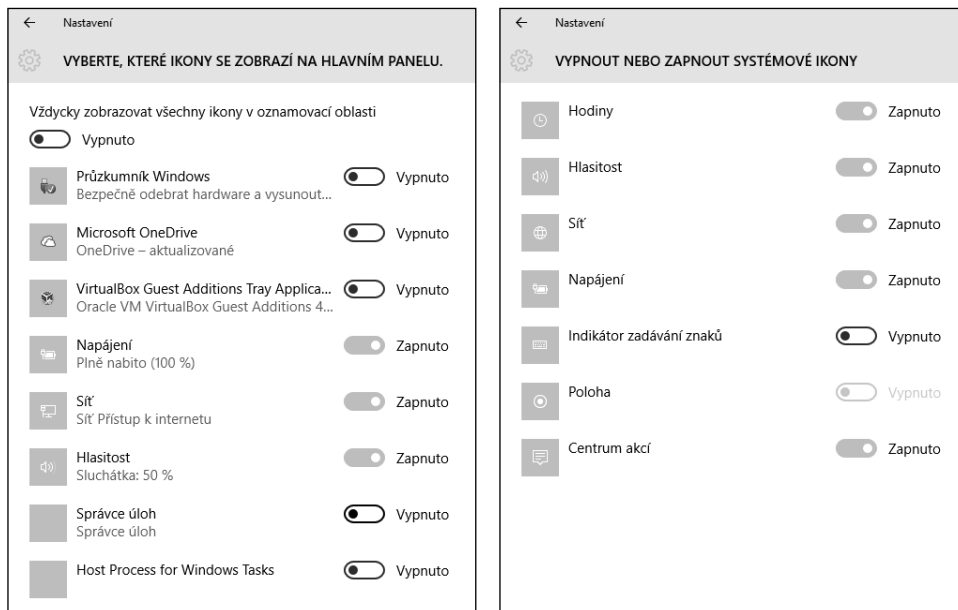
← Nastavení

VYBERTE, KTERÉ IKONY SE ZOBRAZÍ NA HLAVNÍM PANELU.

Vždycky zobrazovat všechny ikony v oznamovací oblasti

Vypnuto

Průzkumník Windows
Bezpečně odebrat hardware a vysunout...
Vypnuto

Microsoft OneDrive
OneDrive – aktualizované
Vypnuto

VirtualBox Guest Additions Tray Applica...
Oracle VM VirtualBox Guest Additions 4...
Vypnuto

Napájení
Plně nabito (100 %)
Zapnuto

Síť
Síť Přístup k internetu
Zapnuto

Hlasitost
Sluchátka: 50 %
Zapnuto

Správce úloh
Správce úloh
Vypnuto

Host Process for Windows Tasks
Vypnuto

← Nastavení

VYPNOUT NEBO ZAPNOUT SYSTÉMOVÉ IKONY

Hodiny
Zapnuto

Hlasitost
Zapnuto

Síť
Zapnuto

Napájení
Zapnuto

Indikátor zadávání znaků
Vypnuto

Poloha
Vypnuto

Centrum akcí
Zapnuto